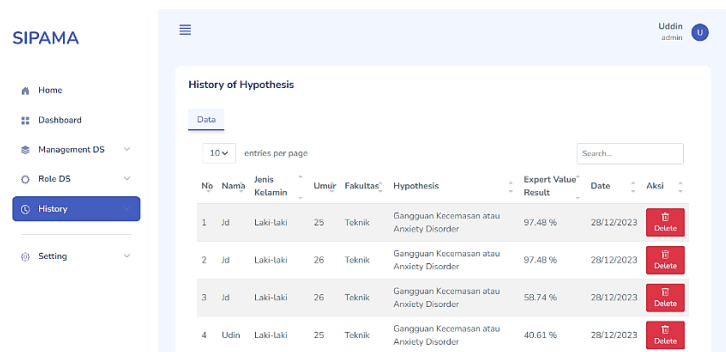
SIPAMA

Home
Dashboard
Management DS
Role DS
History
Setting

Uddin
admin
U

History of Hypothesis

Data

10 entries per page

Search...

| No | Nama | Jenis Kelamin | Umur | Fakultas | Hypothesis | Expert Value Result | Date | Aksi |
|---|---|---|---|---|---|---|---|---|
| 1 | Jd | Laki-laki | 25 | Teknik | Gangguan Kecemasan atau Anxiety Disorder | 97.48 % | 28/12/2023 | Delete |
| 2 | Jd | Laki-laki | 26 | Teknik | Gangguan Kecemasan atau Anxiety Disorder | 97.48 % | 28/12/2023 | Delete |
| 3 | Jd | Laki-laki | 26 | Teknik | Gangguan Kecemasan atau Anxiety Disorder | 58.74 % | 28/12/2023 | Delete |
| 4 | Udin | Laki-laki | 25 | Teknik | Gangguan Kecemasan atau Anxiety Disorder | 40.61 % | 28/12/2023 | Delete |